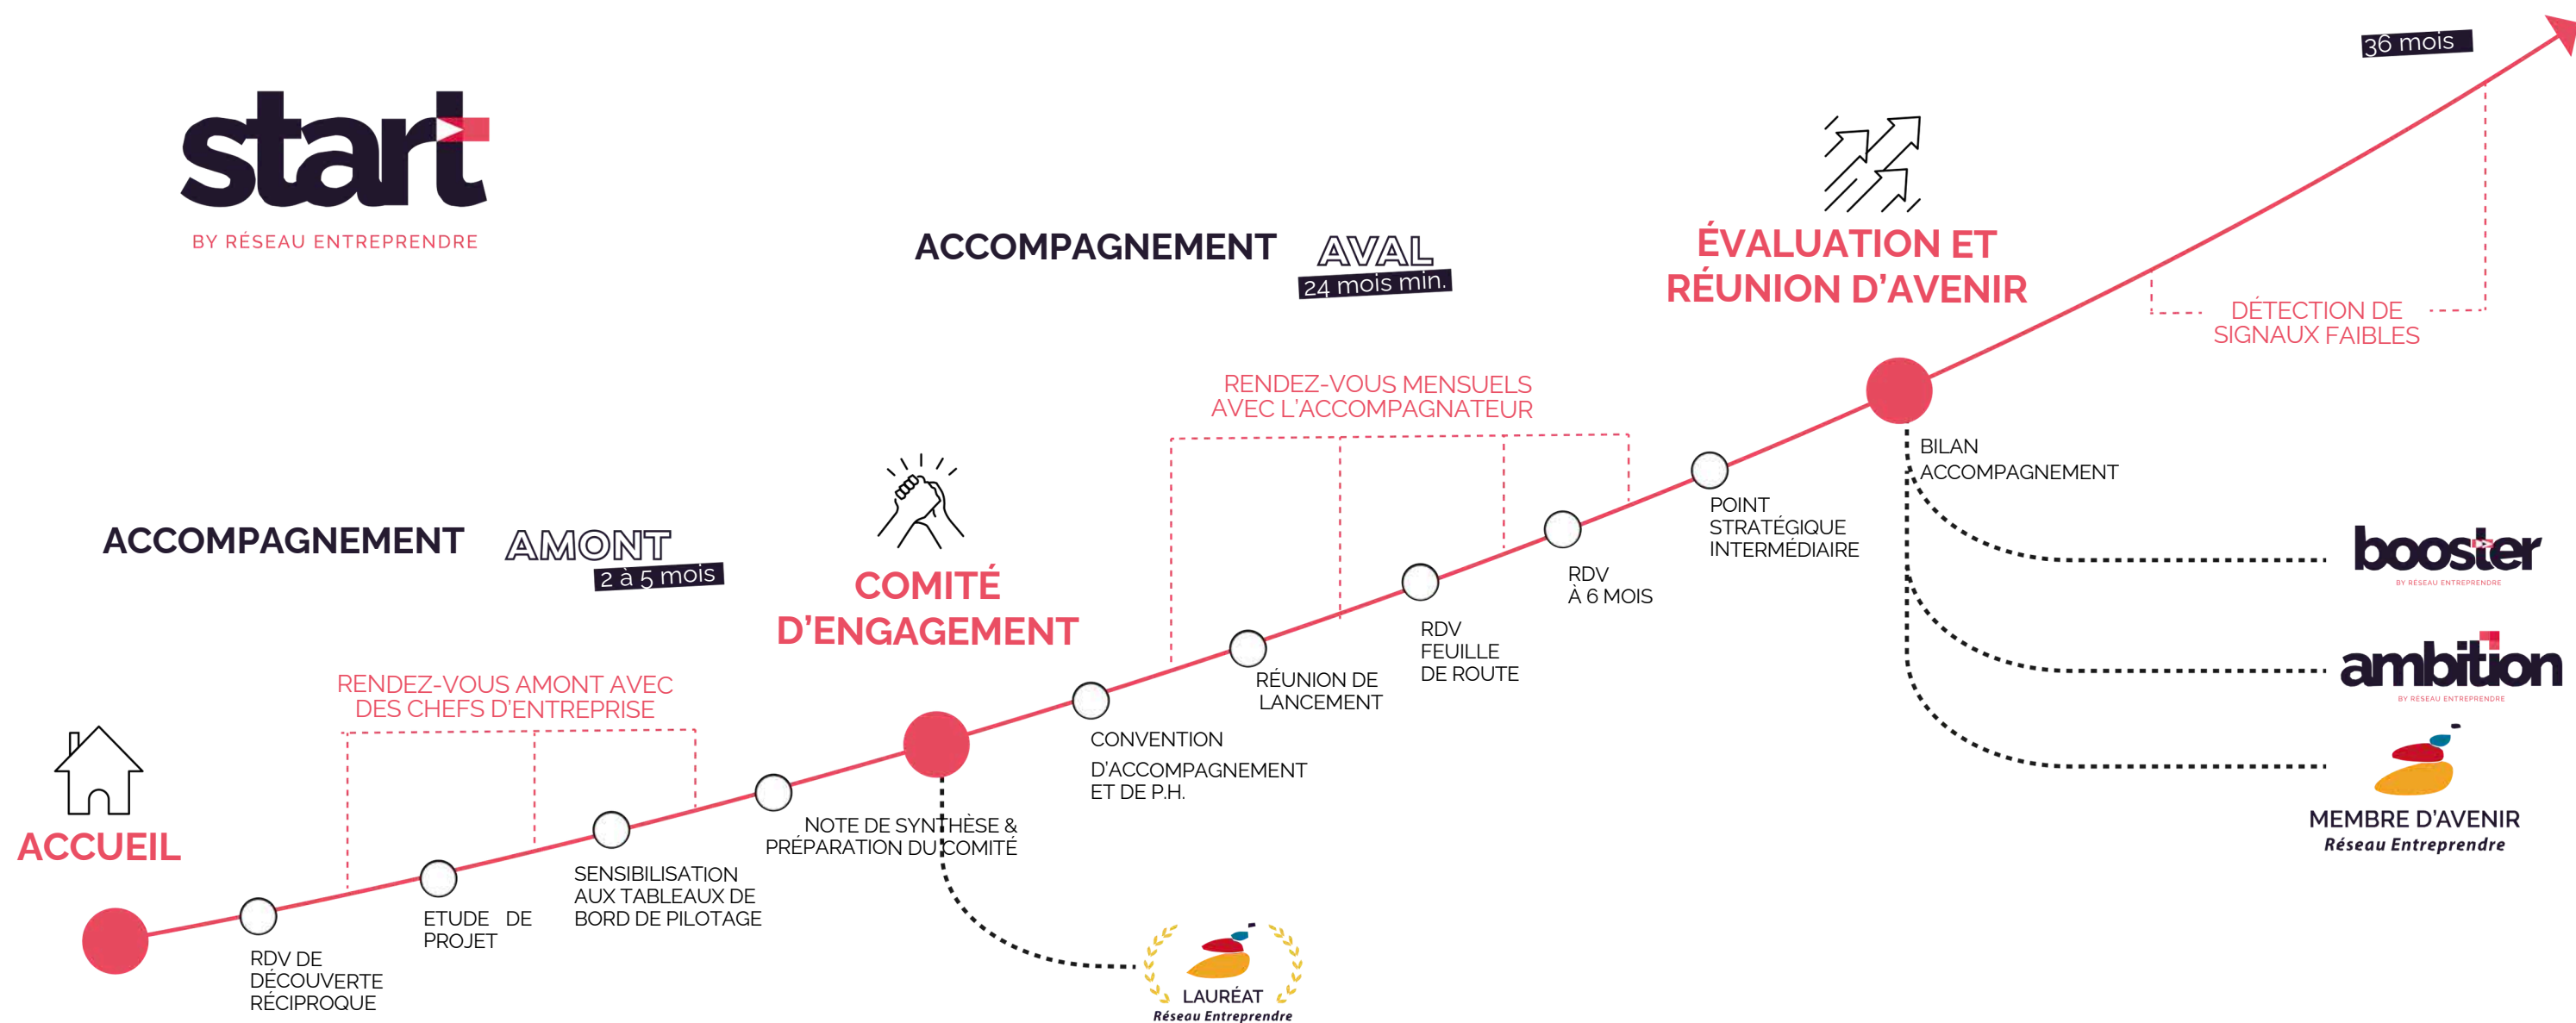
start
BY RÉSEAU ENTREPRENDRE

36 mois

ACCOMPAGNEMENT AVAL
24 mois min.

ÉVALUATION ET RÉUNION D'AVENIR

DÉTECTION DE SIGNAUX FAIBLES

RENDEZ-VOUS MENSUELS AVEC L'ACCOMPAGNATEUR

BILAN ACCOMPAGNEMENT

ACCOMPAGNEMENT AMONT
2 à 5 mois

COMITÉ D'ENGAGEMENT

POINT STRATÉGIQUE INTERMÉDIAIRE

RDV À 6 MOIS

RDV FEUILLE DE ROUTE

RÉUNION DE LANCEMENT

CONVENTION D'ACCOMPAGNEMENT ET DE P.H.

booster
BY RÉSEAU ENTREPRENDRE

ambition
BY RÉSEAU ENTREPRENDRE

MEMBRE D'AVENIR
Réseau Entreprendre

RENDEZ-VOUS AMONT AVEC DES CHEFS D'ENTREPRISE

ACCUEIL

NOTE DE SYNTHÈSE & PRÉPARATION DU COMITÉ

SENSIBILISATION AUX TABLEAUX DE BORD DE PILOTAGE

ETUDE DE PROJET

RDV DE DÉCOUVERTE RÉCIPROQUE

LAURÉAT
Réseau Entreprendre